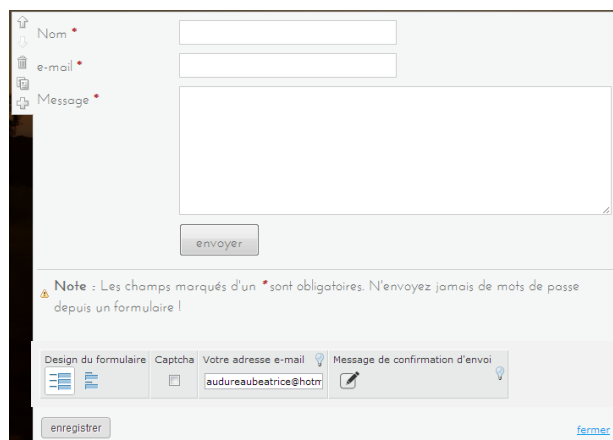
Nom *

e-mail *

Message *

envoyer

Note : Les champs marqués d'un * sont obligatoires. N'envoyez jamais de mots de passe depuis un formulaire !

| Design du formulaire | Captcha | Votre adresse e-mail | Message de confirmation d'envoi |
|---|---|---|---|
| | | audureaubeatrice@hotm | |

enregistrer

fermer